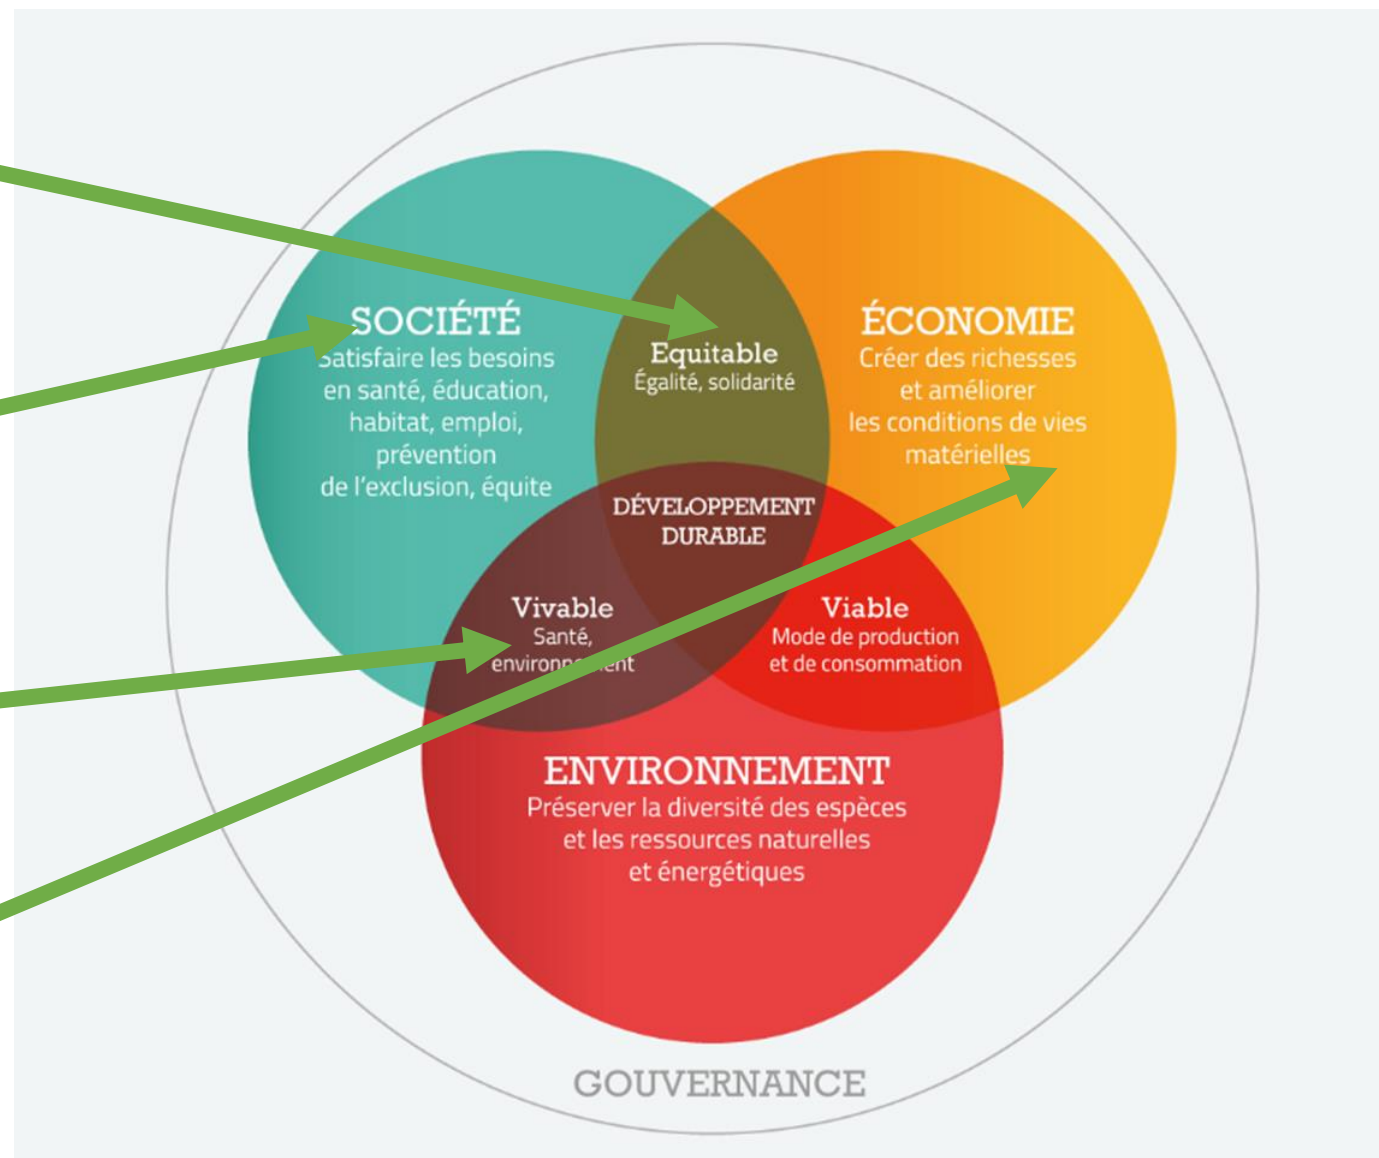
SOCIÉTÉ
Satisfaire les besoins en santé, éducation, habitat, emploi, prévention de l'exclusion, équite

Equitable
Égalité, solidarité

ÉCONOMIE
Créer des richesses et améliorer les conditions de vies matérielles

DÉVELOPPEMENT DURABLE

Vivable
Santé, environnement

Viable
Mode de production et de consommation

ENVIRONNEMENT
Préserver la diversité des espèces et les ressources naturelles et énergétiques

GOUVERNANCE